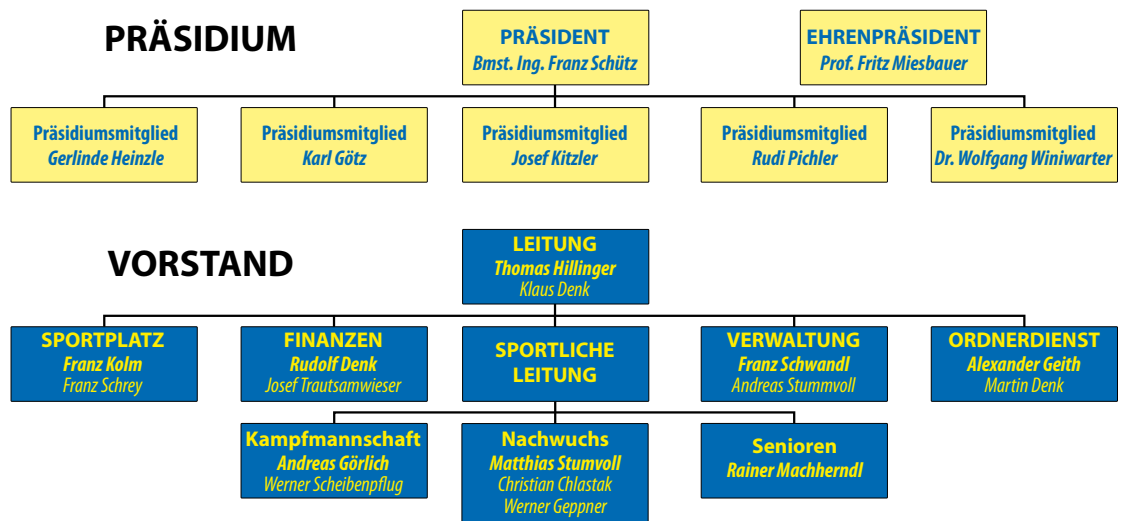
PRÄSIDIUM

PRÄSIDENT
Bmst. Ing. Franz Schütz

EHRENPRÄSIDENT
Prof. Fritz Miesbauer

Präsidiumsmitglied
Gerlinde Heinzle

Präsidiumsmitglied
Karl Götz

Präsidiumsmitglied
Josef Kitzler

Präsidiumsmitglied
Rudi Pichler

Präsidiumsmitglied
Dr. Wolfgang Winiwarter

VORSTAND

LEITUNG
Thomas Hillinger
Klaus Denk

SPORTPLATZ
Franz Kolm
Franz Schrey

FINANZEN
Rudolf Denk
Josef Trautsamwieser

SPORTLICHE LEITUNG

VERWALTUNG
Franz Schwandl
Andreas Stummvoll

ORDNERDIENST
Alexander Geith
Martin Denk

Kampfmannschaft
Andreas Görlich
Werner Scheibenpflug

Nachwuchs
Matthias Stumvoll
Christian Chlastak
Werner Geppner

Senioren
Rainer Machherndl